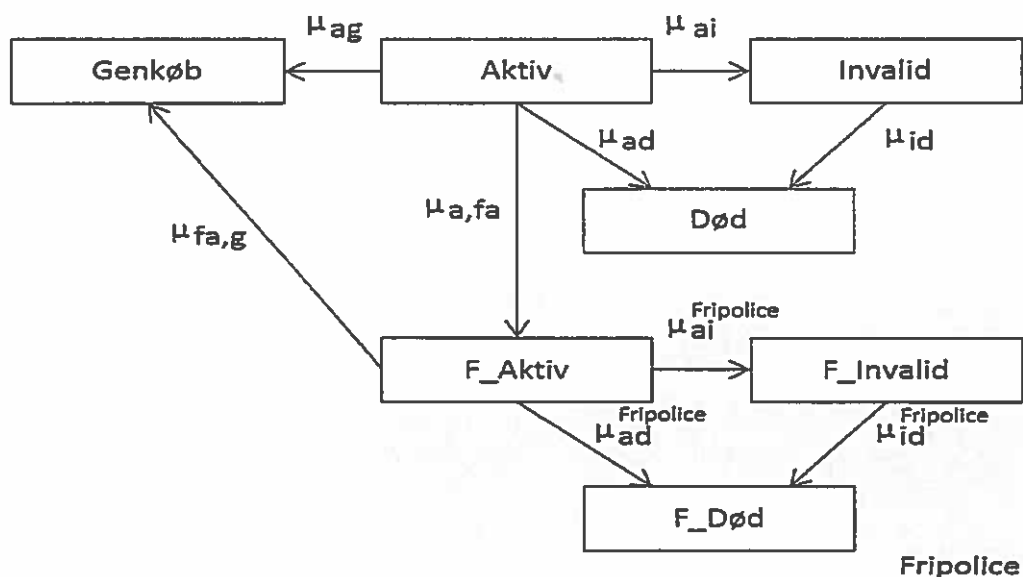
$\mu_{ag}$

Genkøb

Aktiv

$\mu_{ai}$

Invalid

$\mu_{ad}$

$\mu_{id}$

$\mu_{a,fa}$

Død

$\mu_{fa,g}$

$\mu_{ai}^{Fripolice}$

F_Aktiv

F_Invalid

$\mu_{ad}^{Fripolice}$

$\mu_{id}^{Fripolice}$

F_Død

Fripolice